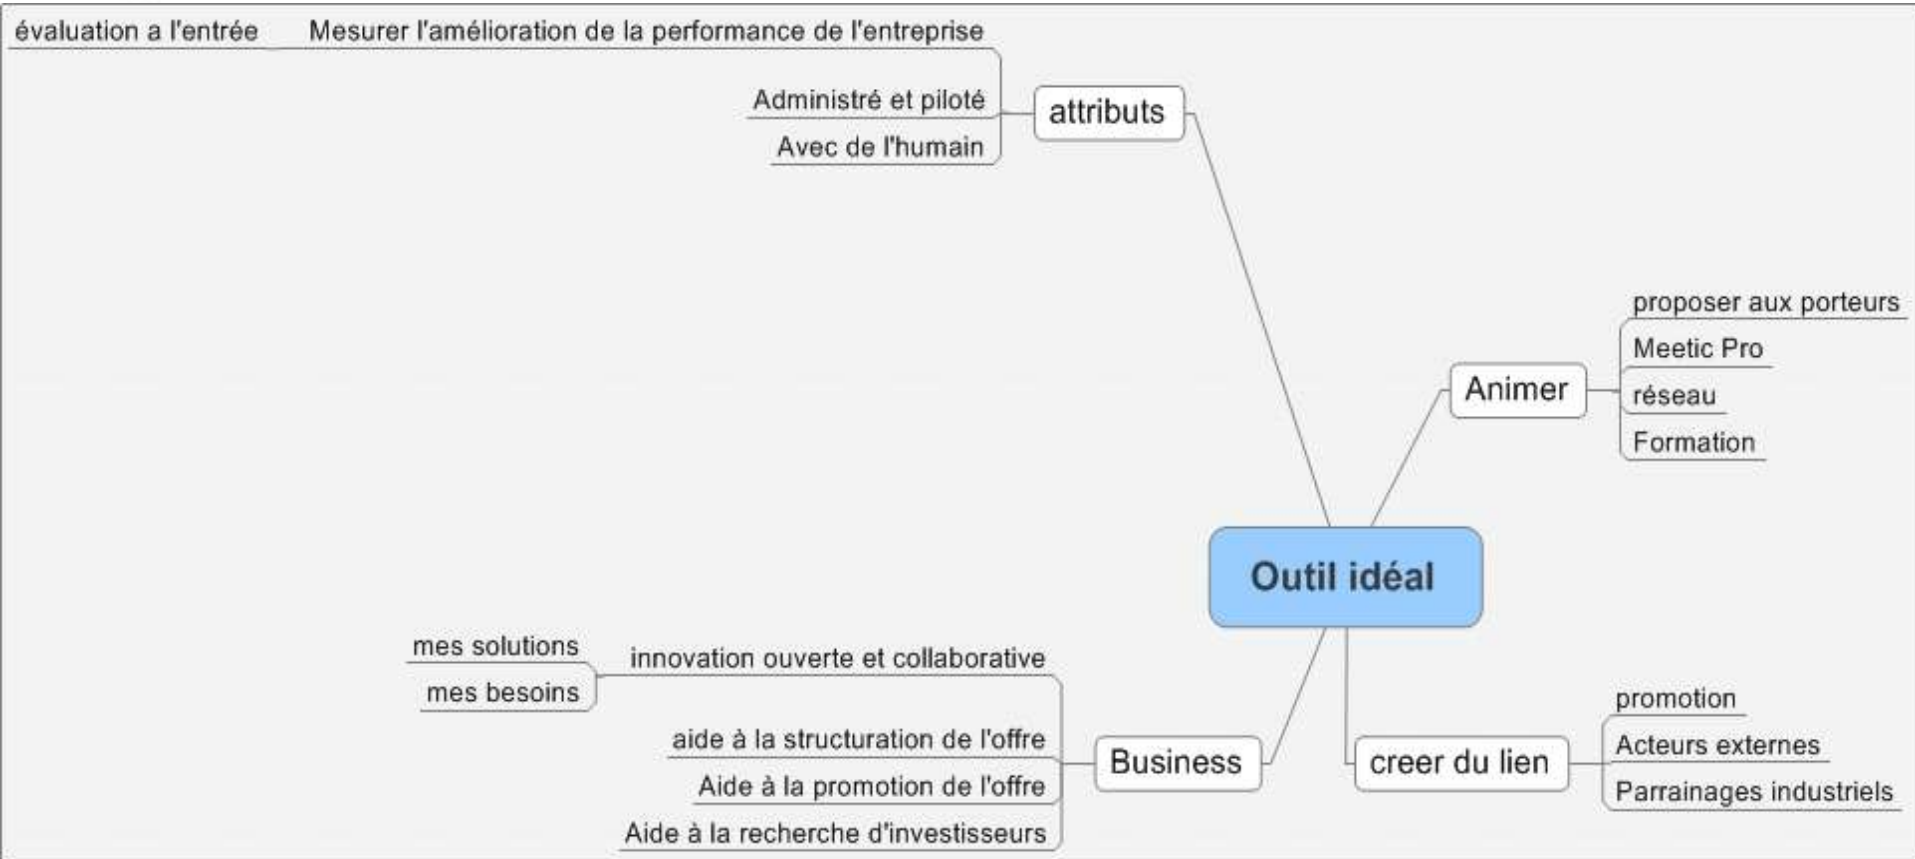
Outil idéal

attributs
Mesurer l'amélioration de la performance de l'entreprise
évaluation a l'entrée
Administré et piloté
Avec de l'humain

Animer
proposer aux porteurs
Meetic Pro
réseau
Formation

Business
innovation ouverte et collaborative
mes solutions
mes besoins
aide à la structuration de l'offre
Aide à la promotion de l'offre
Aide à la recherche d'investisseurs

creer du lien
promotion
Acteurs externes
Parrainages industriels